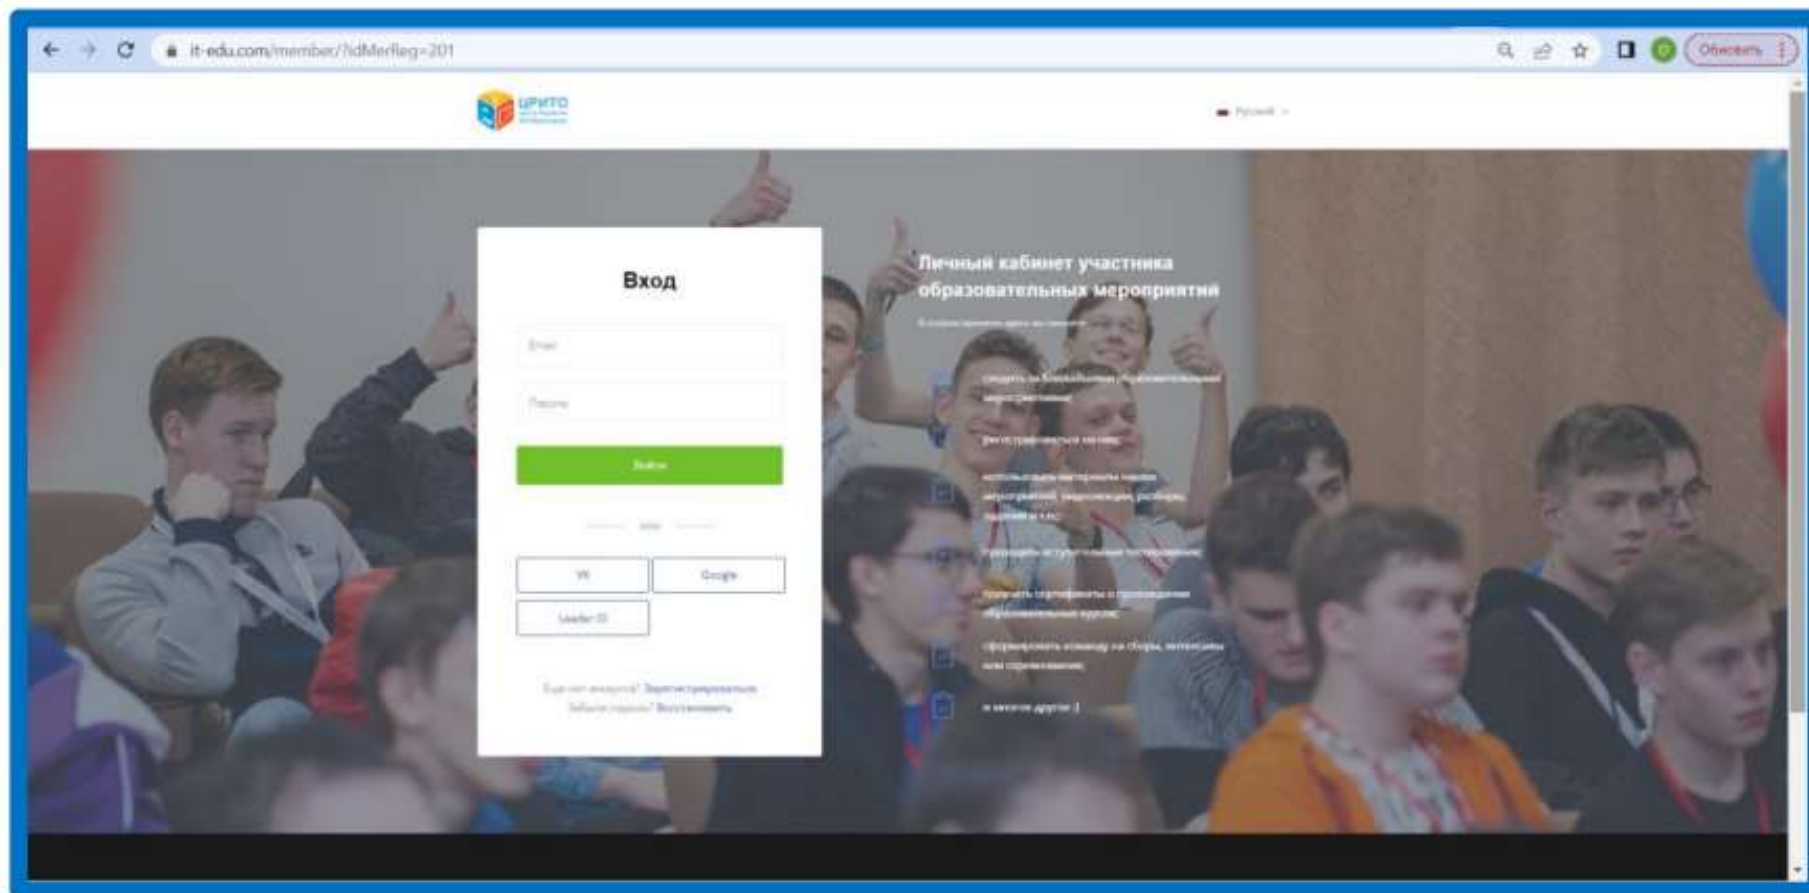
it-edu.com/member/?idMerReg=201

Обновить

ЦРИТО

Русский

Вход

Email

Пароль

Войти

или

VK

Google

Leader ID

Еще нет аккаунта? Зарегистрироваться
Забыли пароль? Восстановить

Личный кабинет участника образовательных мероприятий

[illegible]

следить за ближайшими образовательными мероприятиями;

регистрироваться на них;

использовать материалы наших мероприятий: видеозаписи, разборы, задания и т.п.;

проходить вступительные тестирования;

получать сертификаты о прохождении образовательных курсов;

сформировать команду на сборы, интенсивы или соревнования;

и многое другое :)